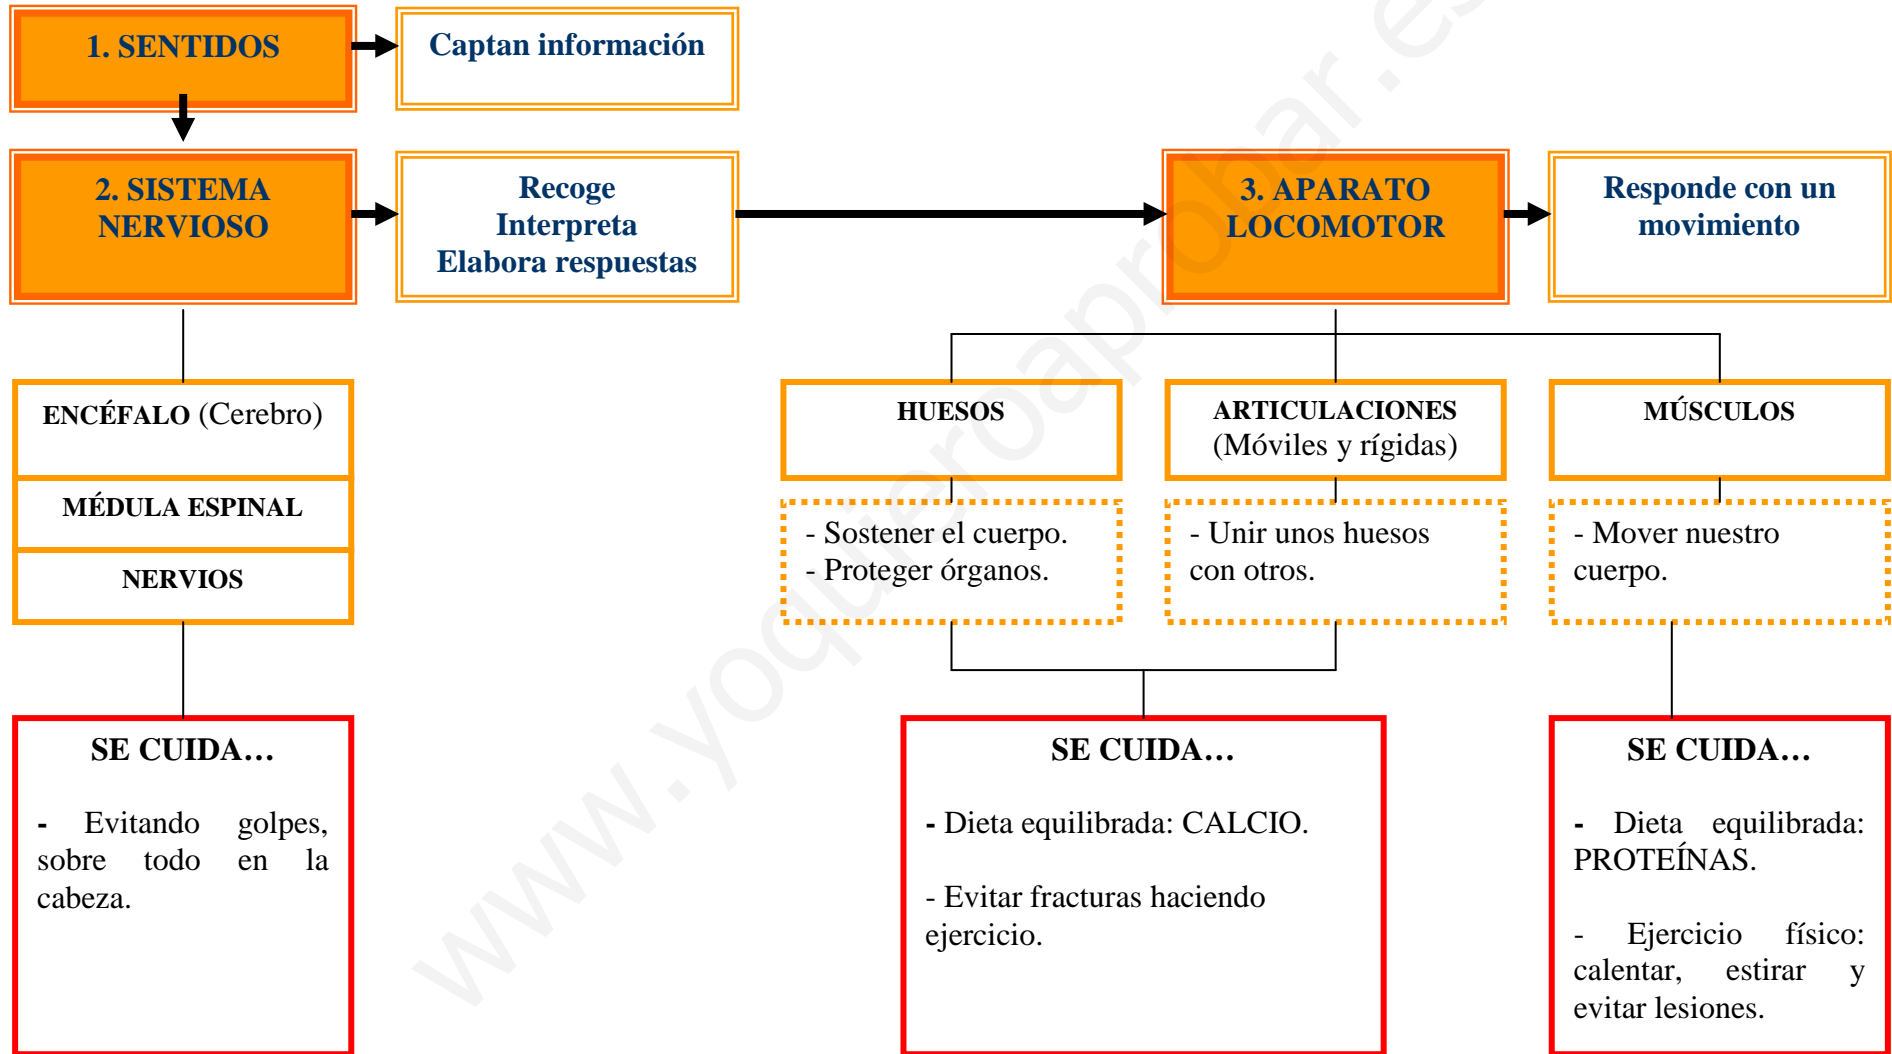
1. SENTIDOS

Captan información

2. SISTEMA NERVIOSO

Recoge
Interpreta
Elabora respuestas

3. APARATO LOCOMOTOR

Responde con un movimiento

ENCÉFALO (Cerebro)

MÉDULA ESPINAL

NERVIOS

HUESOS

ARTICULACIONES (Móviles y rígidas)

MÚSCULOS

- Sostener el cuerpo.
- Proteger órganos.

- Unir unos huesos con otros.

- Mover nuestro cuerpo.

SE CUIDA…

- Evitando golpes, sobre todo en la cabeza.

SE CUIDA…

- Dieta equilibrada: CALCIO.

- Evitar fracturas haciendo ejercicio.

SE CUIDA…

- Dieta equilibrada: PROTEÍNAS.

- Ejercicio físico: calentar, estirar y evitar lesiones.

www.yoquieroaprobar.es